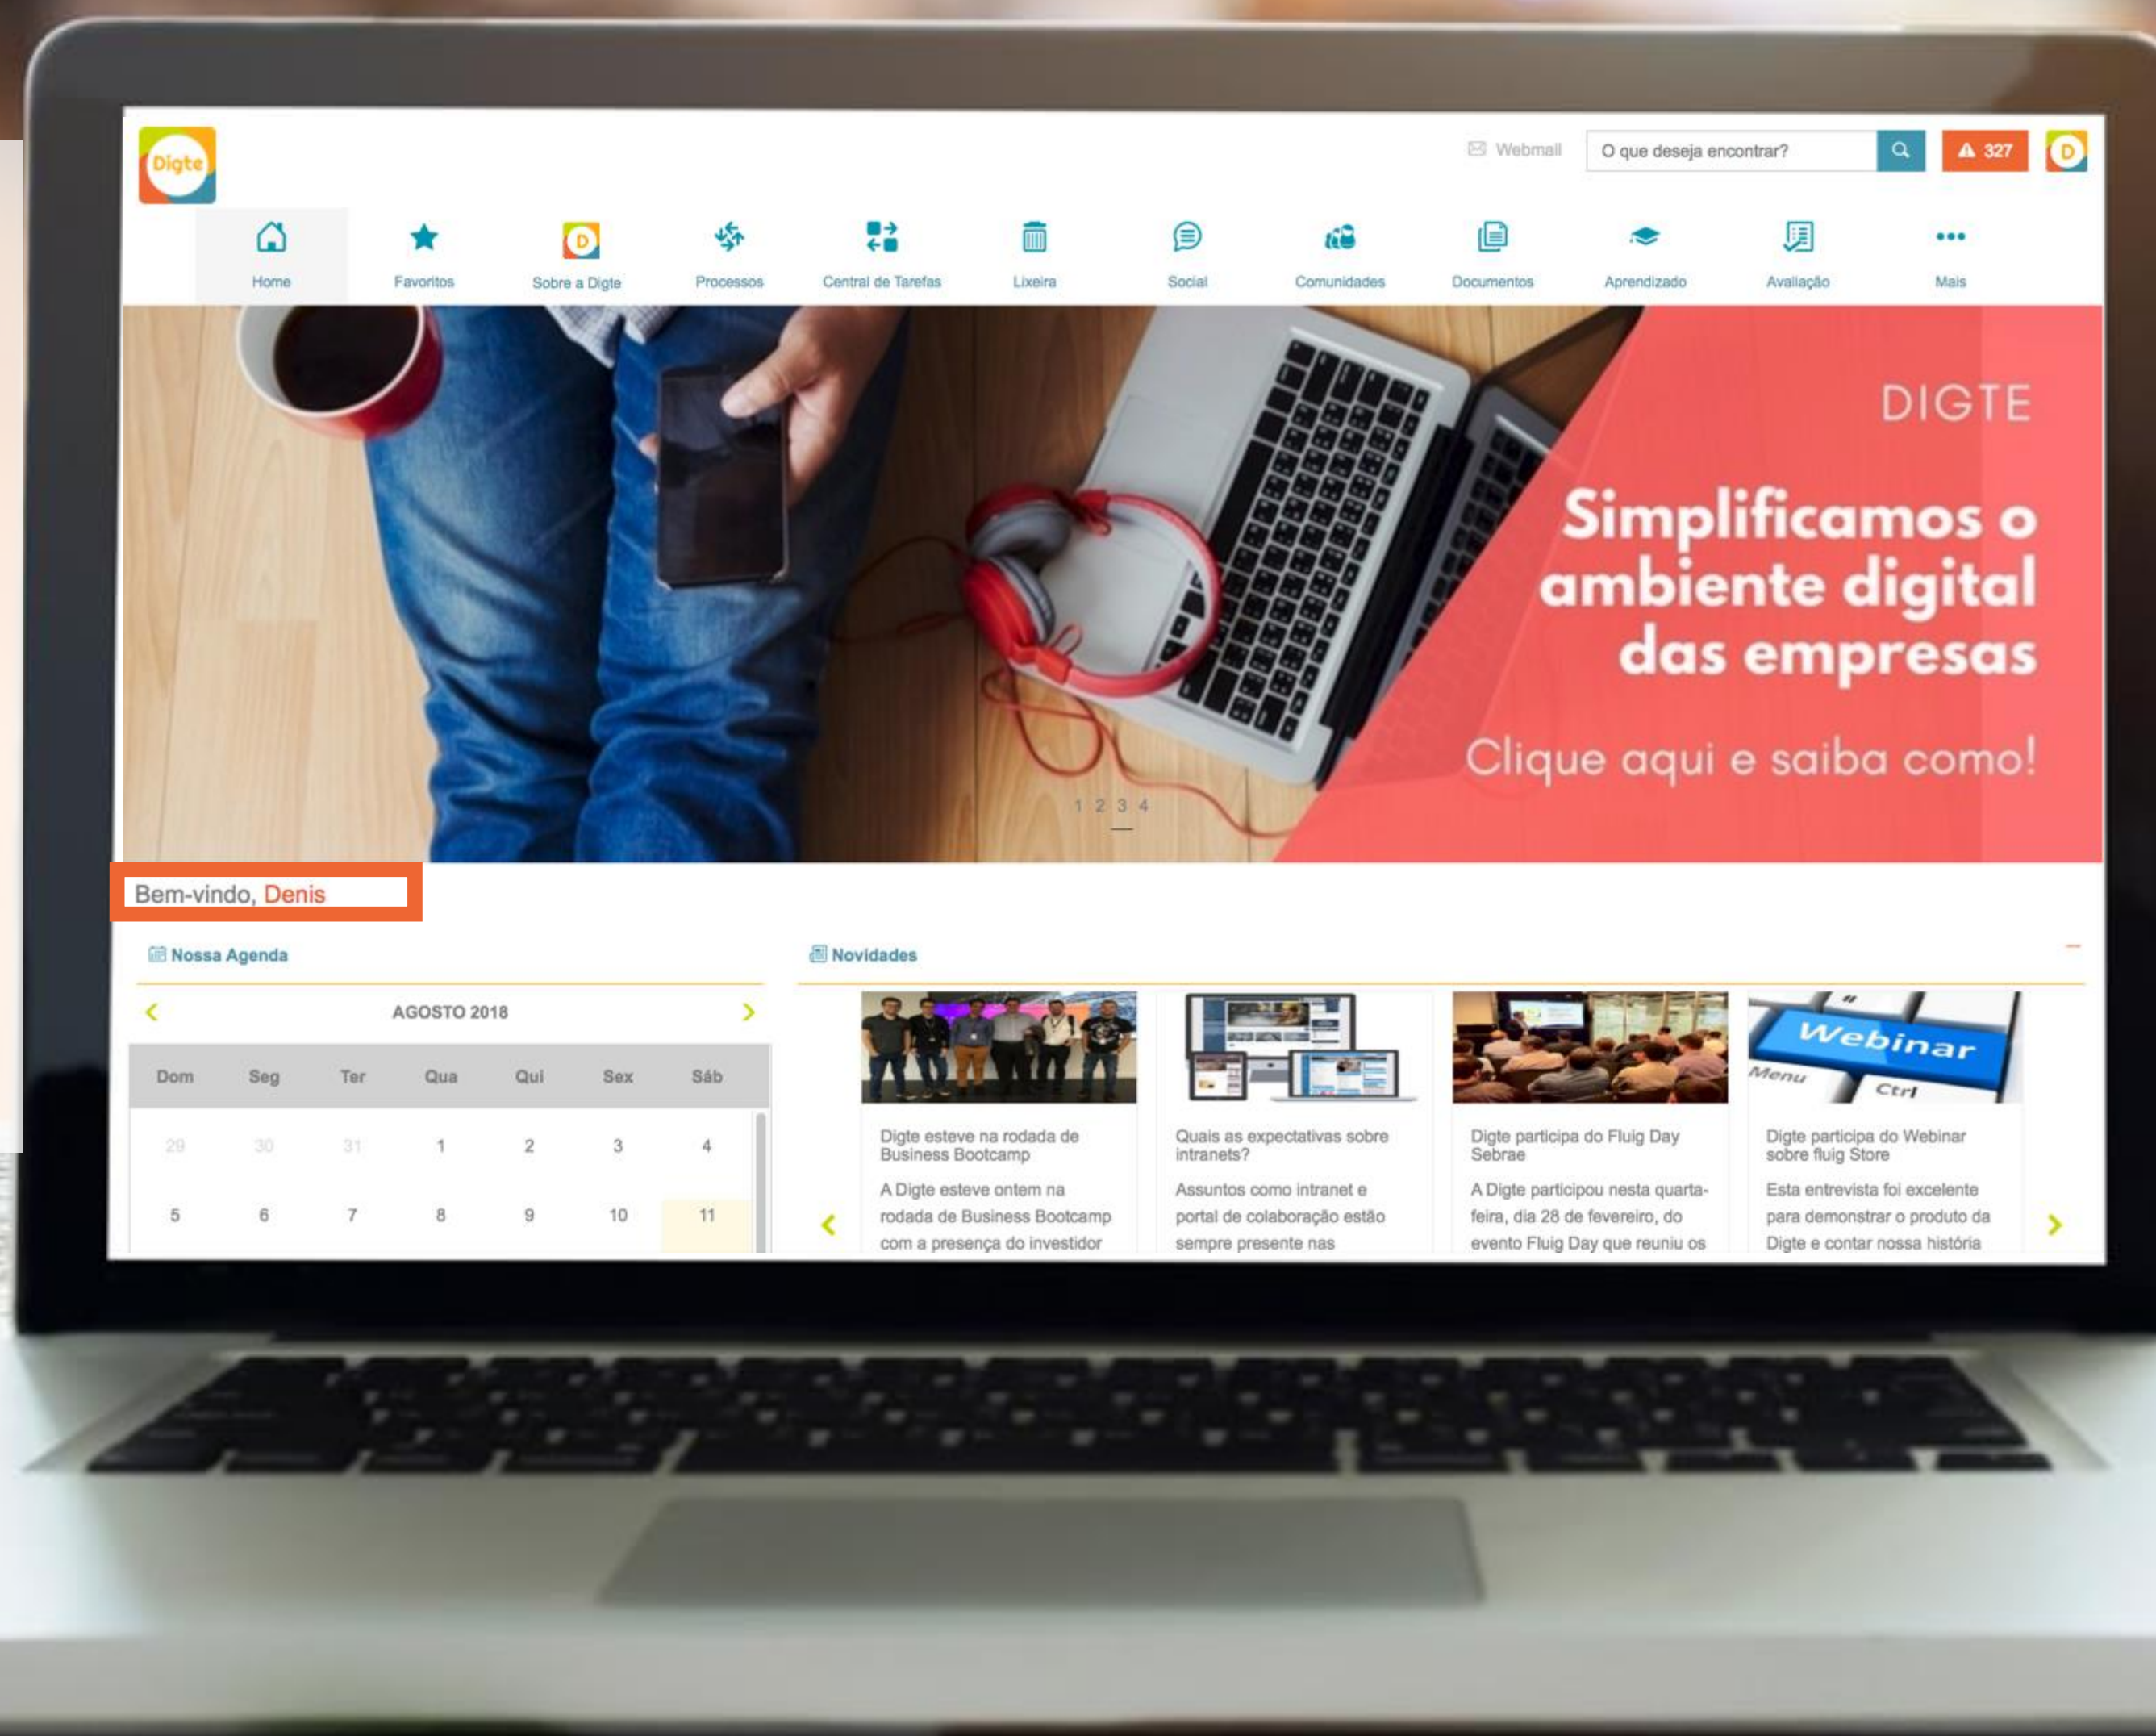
Digte

Webmail

O que deseja encontrar?

327

D

Home

Favoritos

Sobre a Digte

Processos

Central de Tarefas

Lixeira

Social

Comunidades

Documentos

Aprendizado

Avaliação

Mais

DIGTE

Simplificamos o ambiente digital das empresas

Clique aqui e saiba como!

1 2 3 4

Bem-vindo, Denis

Nossa Agenda

AGOSTO 2018

| Dom | Seg | Ter | Qua | Qui | Sex | Sáb |
|---|---|---|---|---|---|---|
| 29 | 30 | 31 | 1 | 2 | 3 | 4 |
| 5 | 6 | 7 | 8 | 9 | 10 | 11 |

Novidades

Digte esteve na rodada de Business Bootcamp

A Digte esteve ontem na rodada de Business Bootcamp com a presença do investidor

Quais as expectativas sobre intranets?

Assuntos como intranet e portal de colaboração estão sempre presente nas

Digte participa do Fluig Day Sebrae

A Digte participou nesta quarta-feira, dia 28 de fevereiro, do evento Fluig Day que reuniu os

Webinar

Menu

Ctrl

Digte participa do Webinar sobre fluig Store

Esta entrevista foi excelente para demonstrar o produto da Digte e contar nossa história